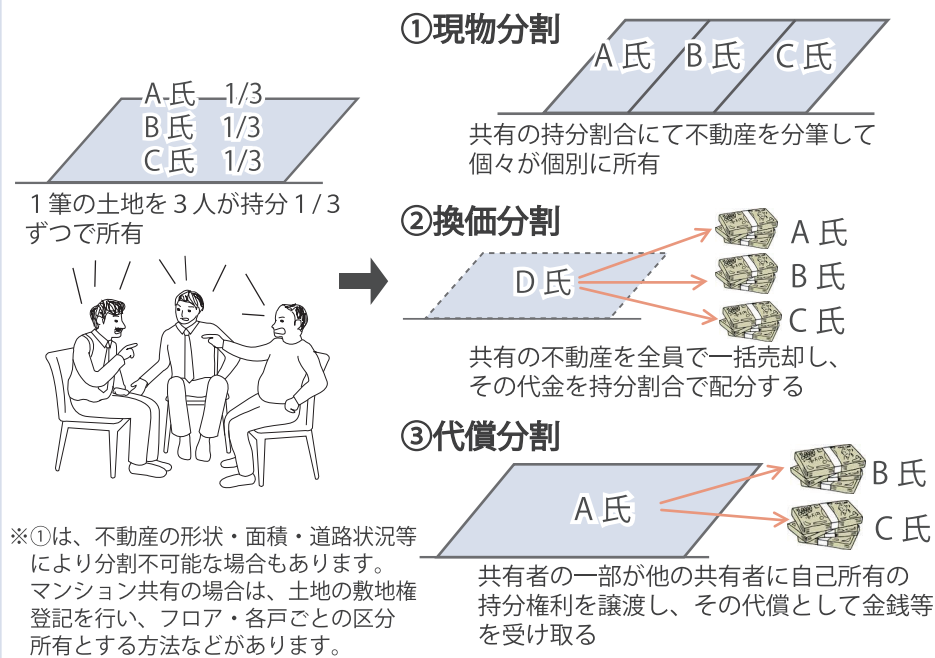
A氏　1/3
B氏　1/3
C氏　1/3

１筆の土地を３人が持分１/３ずつで所有

※①は、不動産の形状・面積・道路状況等により分割不可能な場合もあります。マンション共有の場合は、土地の敷地権登記を行い、フロア・各戸ごとの区分所有とする方法などがあります。

①現物分割

A氏　B氏　C氏

共有の持分割合にて不動産を分筆して個々が個別に所有

②換価分割

D氏

A氏
B氏
C氏

共有の不動産を全員で一括売却し、その代金を持分割合で配分する

③代償分割

A氏

B氏
C氏

共有者の一部が他の共有者に自己所有の持分権利を譲渡し、その代償として金銭等を受け取る